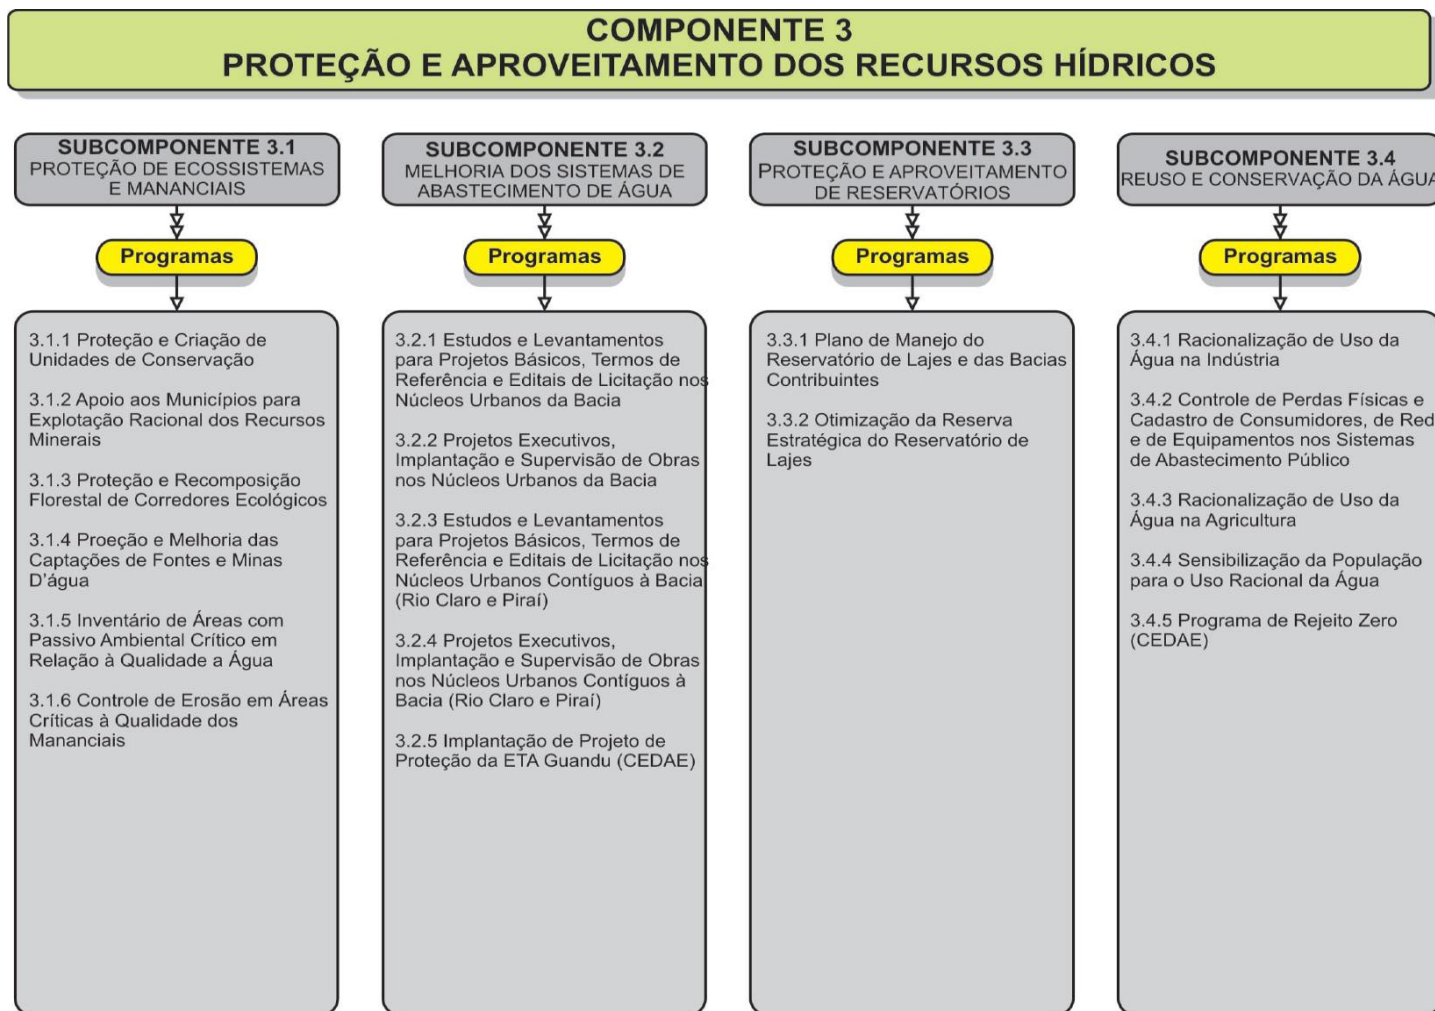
COMPONENTE 3
PROTEÇÃO E APROVEITAMENTO DOS RECURSOS HÍDRICOS

SUBCOMPONENTE 3.1
PROTEÇÃO DE ECOSSISTEMAS E MANANCIAIS

Programas

3.1.1 Proteção e Criação de Unidades de Conservação

3.1.2 Apoio aos Municípios para Explotação Racional dos Recursos Minerais

3.1.3 Proteção e Recomposição Florestal de Corredores Ecológicos

3.1.4 Proeção e Melhoria das Captações de Fontes e Minas D'água

3.1.5 Inventário de Áreas com Passivo Ambiental Crítico em Relação à Qualidade a Água

3.1.6 Controle de Erosão em Áreas Críticas à Qualidade dos Mananciais

SUBCOMPONENTE 3.2
MELHORIA DOS SISTEMAS DE ABASTECIMENTO DE ÁGUA

Programas

3.2.1 Estudos e Levantamentos para Projetos Básicos, Termos de Referência e Editais de Licitação nos Núcleos Urbanos da Bacia

3.2.2 Projetos Executivos, Implantação e Supervisão de Obras nos Núcleos Urbanos da Bacia

3.2.3 Estudos e Levantamentos para Projetos Básicos, Termos de Referência e Editais de Licitação nos Núcleos Urbanos Contíguos à Bacia (Rio Claro e Piraí)

3.2.4 Projetos Executivos, Implantação e Supervisão de Obras nos Núcleos Urbanos Contíguos à Bacia (Rio Claro e Piraí)

3.2.5 Implantação de Projeto de Proteção da ETA Guandu (CEDAE)

SUBCOMPONENTE 3.3
PROTEÇÃO E APROVEITAMENTO DE RESERVATÓRIOS

Programas

3.3.1 Plano de Manejo do Reservatório de Lajes e das Bacias Contribuintes

3.3.2 Otimização da Reserva Estratégica do Reservatório de Lajes

SUBCOMPONENTE 3.4
REUSO E CONSERVAÇÃO DA ÁGUA

Programas

3.4.1 Racionalização de Uso da Água na Indústria

3.4.2 Controle de Perdas Físicas e Cadastro de Consumidores, de Red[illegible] e de Equipamentos nos Sistemas de Abastecimento Público

3.4.3 Racionalização de Uso da Água na Agricultura

3.4.4 Sensibilização da População para o Uso Racional da Água

3.4.5 Programa de Rejeito Zero (CEDAE)